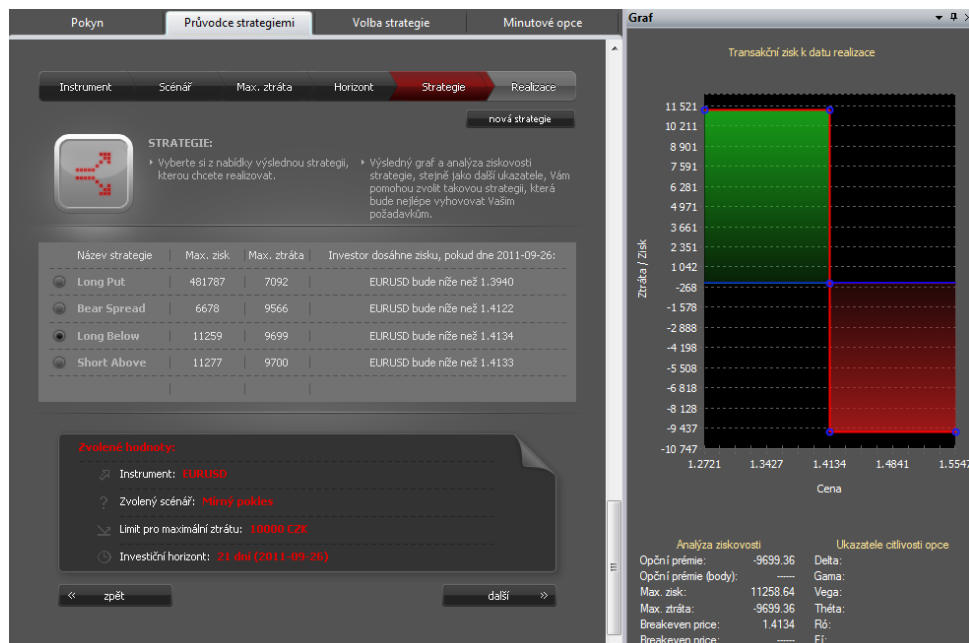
Pokyn | Průvodce strategiemi | Volba strategie | Minutové opce

Instrument | Scénář | Max. ztráta | Horizont | Strategie | Realizace

nová strategie

STRATEGIE:

Vyberte si z nabídky výslednou strategii, kterou chcete realizovat.

Výsledný graf a analýza ziskovosti strategie, stejně jako další ukazatele, Vám pomohou zvolit takovou strategii, která bude nejlépe vyhovovat Vašim požadavkům.

| Název strategie | Max. zisk | Max. ztráta | Investor dosáhne zisku, pokud dne 2011-09-26: |
|---|---|---|---|
| Long Put | 481787 | 7092 | EURUSD bude níže než 1.3940 |
| Bear Spread | 6678 | 9566 | EURUSD bude níže než 1.4122 |
| Long Below | 11259 | 9699 | EURUSD bude níže než 1.4134 |
| Short Above | 11277 | 9700 | EURUSD bude níže než 1.4133 |

Zvolené hodnoty:

Instrument: EURUSD

Zvolený scénář: Mírný pokles

Limit pro maximální ztrátu: 10000 CZK

Investiční horizont: 21 dní (2011-09-26)

« zpět

další »

Graf

Transakční zisk k datu realizace

11 521
10 211
8 901
7 591
6 281
4 971
3 661
2 351
1 042
-268
-1 578
-2 888
-4 198
-5 508
-6 818
-8 128
-9 437
-10 747

Ztráta / Zisk

1.2721 1.3427 1.4134 1.4841 1.5547

Cena

Analýza ziskovosti

Opční prémie: -9699.36
Opční prémie (body): -----
Max. zisk: 11258.64
Max. ztráta: -9699.36
Breakeven price: 1.4134
Breakeven price: -----

Ukazatele citlivosti opce

Delta:
Gama:
Vega:
Théta:
Ró:
Fí: